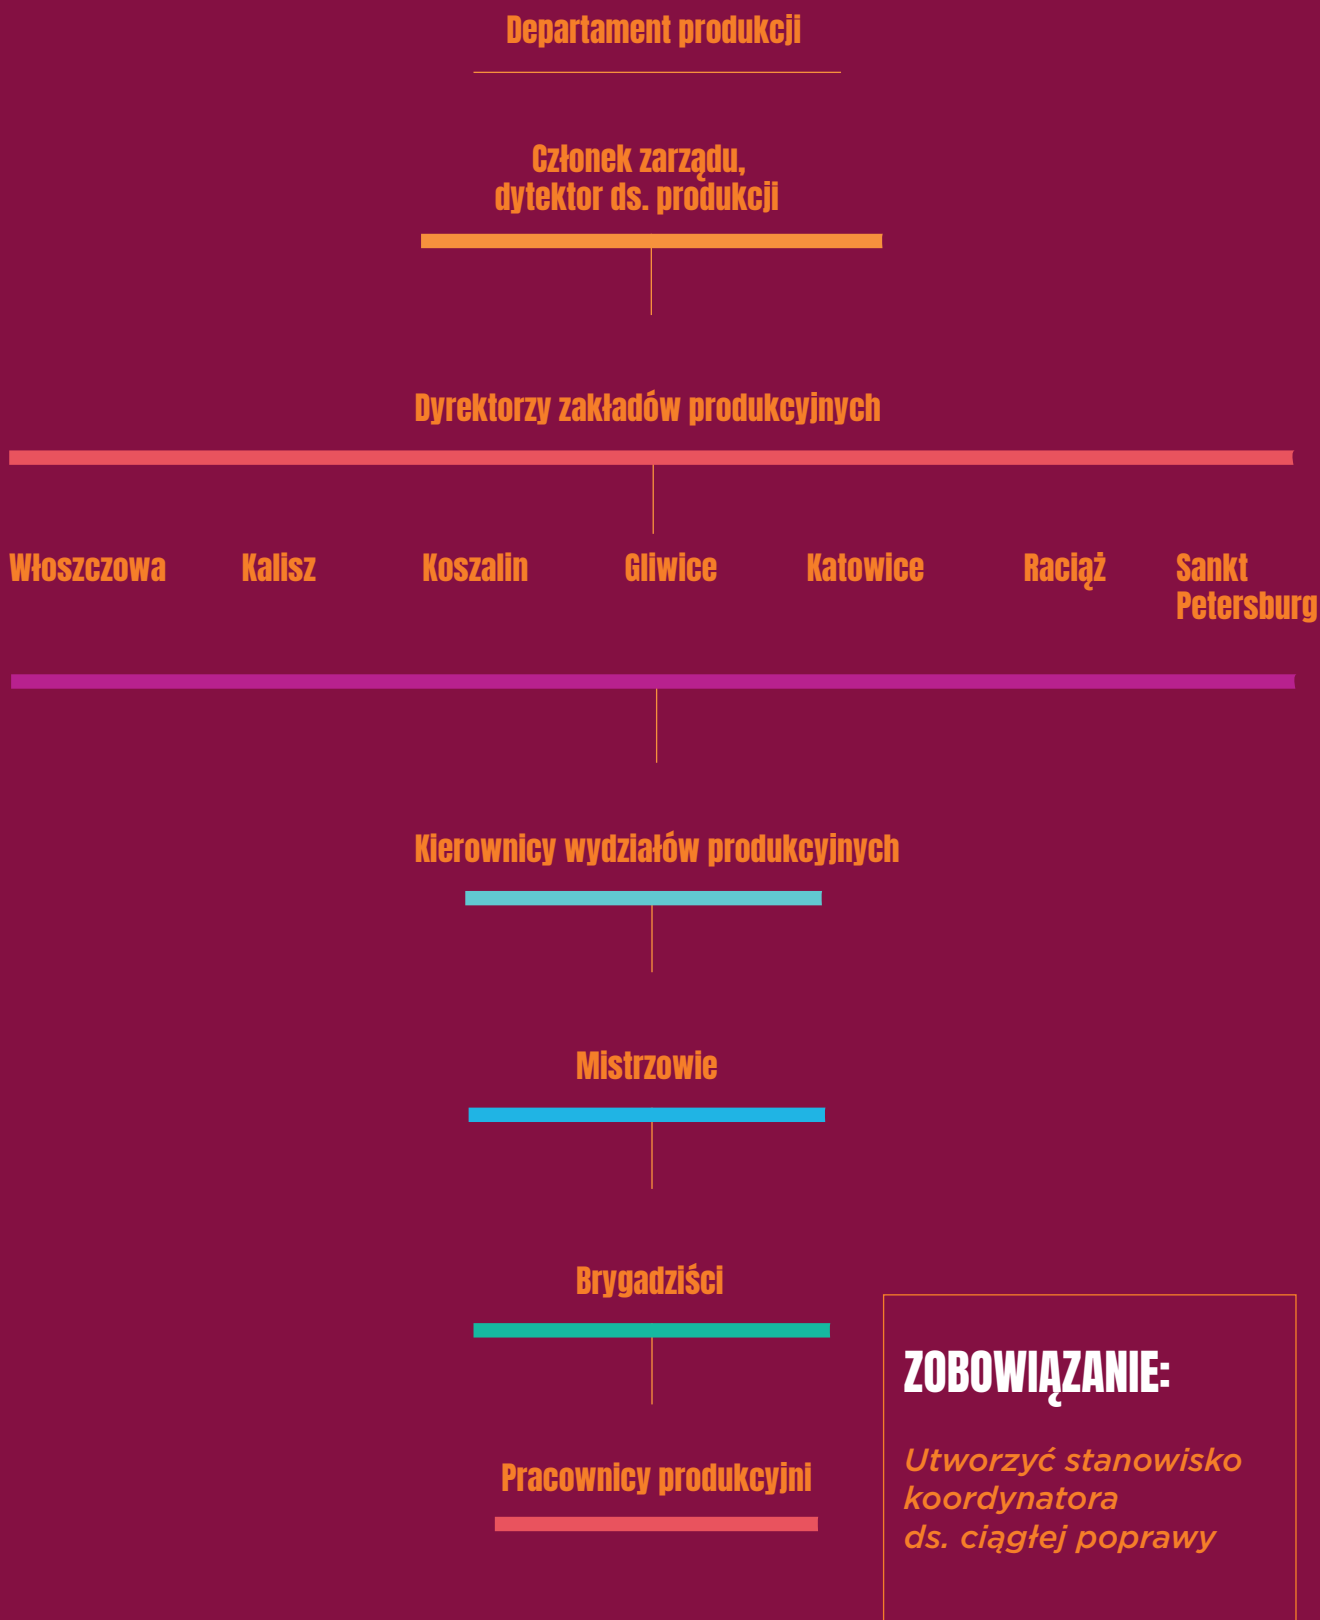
Departament produkcji

Członek zarządu, dytektor ds. produkcji

Dyrektorzy zakładów produkcyjnych

Włoszczowa

Kalisz

Koszalin

Gliwice

Katowice

Raciąż

Sankt Petersburg

Kierownicy wydziałów produkcyjnych

Mistrzowie

Brygadziści

Pracownicy produkcyjni

ZOBOWIĄZANIE:

Utworzyć stanowisko koordynatora ds. ciągłej poprawy